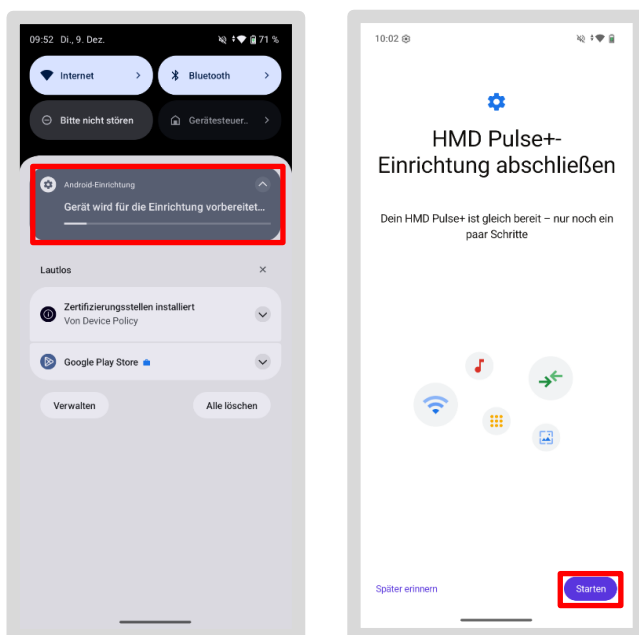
09:52 Di., 9. Dez.

71 %

Internet

Bluetooth

Bitte nicht stören

Gerätesteuer...

Android-Einrichtung

Gerät wird für die Einrichtung vorbereitet...

Lautlos

Zertifizierungsstellen installiert
Von Device Policy

Google Play Store

Verwalten

Alle löschen

10:02

HMD Pulse+-Einrichtung abschließen

Dein HMD Pulse+ ist gleich bereit – nur noch ein paar Schritte

Später erinnern

Starten